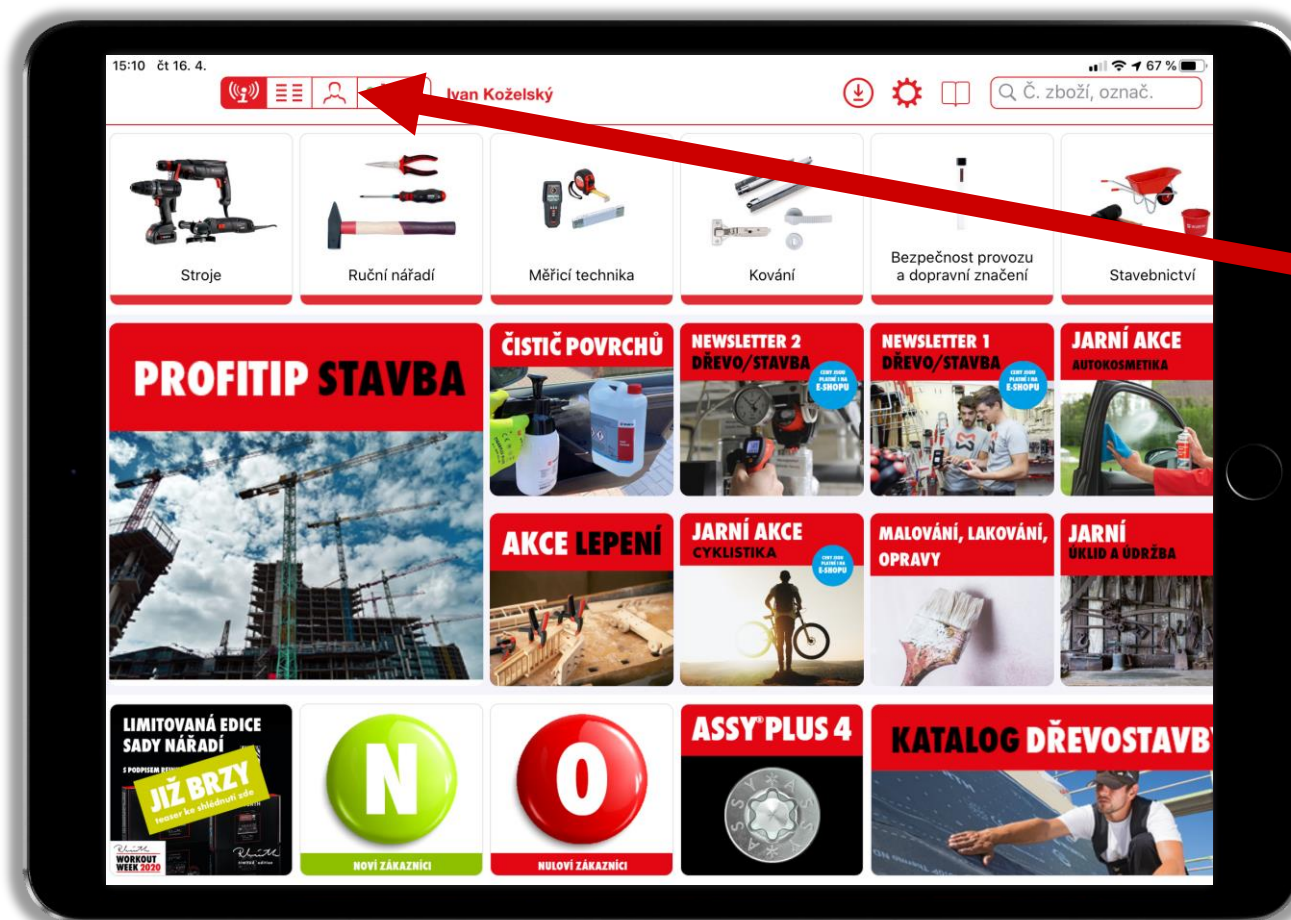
15:10 čt 16. 4.

67 %

Ivan Koželský

Č. zboží, označ.

Stroje

Ruční nářadí

Měřicí technika

Kování

Bezpečnost provozu a dopravní značení

Stavebnictví

PROFITIP STAVBA

ČISTIČ POVRCHŮ

NEWSLETTER 2 DŘEVO/STAVBA

CENY JSOU PLATNÉ I NA E-SHOPU

NEWSLETTER 1 DŘEVO/STAVBA

CENY JSOU PLATNÉ I NA E-SHOPU

JARNÍ AKCE AUTOKOSMETIKA

AKCE LEPENÍ

JARNÍ AKCE CYKLISTIKA

CENY JSOU PLATNÉ I NA E-SHOPU

MALOVÁNÍ, LAKOVÁNÍ, OPRAVY

JARNÍ ÚKLID A ÚDRŽBA

LIMITOVANÁ EDICE SADY NÁŘADÍ

S PODPISEM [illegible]

JIŽ BRZY

teaser ke shlédnutí zde

WORKOUT WEEK 2020

N

NOVÍ ZÁKAZNÍCI

O

NULOVÍ ZÁKAZNÍCI

ASSY®PLUS 4

KATALOG DŘEVOSTAVBY